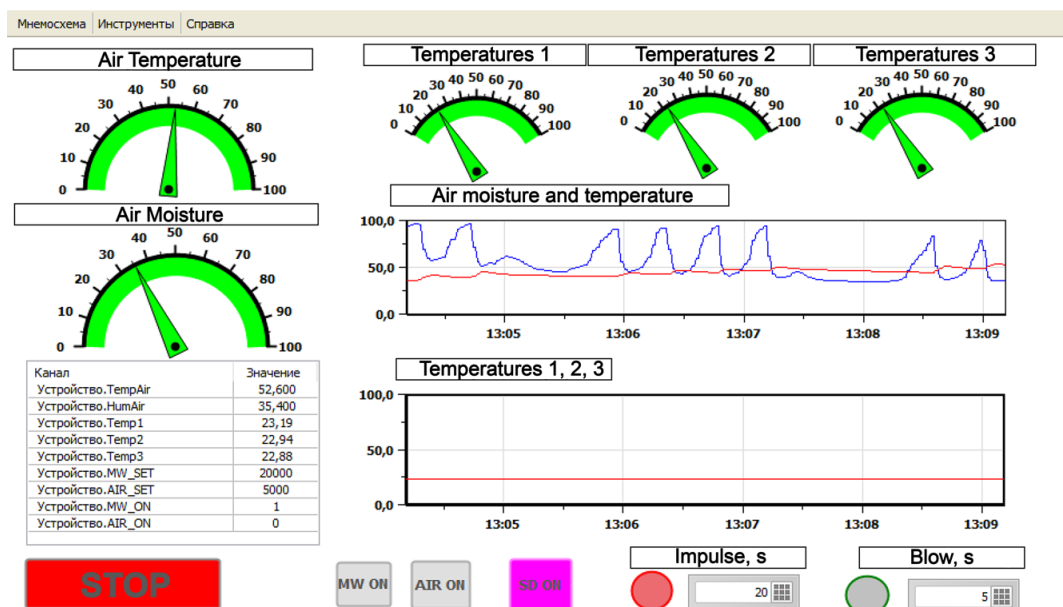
Мнемосхема Инструменты Справка

Air Temperature

0 10 20 30 40 50 60 70 80 90 100

Air Moisture

0 10 20 30 40 50 60 70 80 90 100

Temperatures 1

0 10 20 30 40 50 60 70 80 90 100

Temperatures 2

0 10 20 30 40 50 60 70 80 90 100

Temperatures 3

0 10 20 30 40 50 60 70 80 90 100

Air moisture and temperature

100,0
50,0
0,0
13:05 13:06 13:07 13:08 13:09

Temperatures 1, 2, 3

100,0
50,0
0,0
13:05 13:06 13:07 13:08 13:09

| Канал | Значение |
|---|---|
| Устройство.TempAir | 52,600 |
| Устройство.HumAir | 35,400 |
| Устройство.Temp1 | 23,19 |
| Устройство.Temp2 | 22,94 |
| Устройство.Temp3 | 22,88 |
| Устройство.MW_SET | 20000 |
| Устройство.AIR_SET | 5000 |
| Устройство.MW_ON | 1 |
| Устройство.AIR_ON | 0 |

STOP

MW ON

AIR ON

SD ON

Impulse, s

20

Blow, s

5